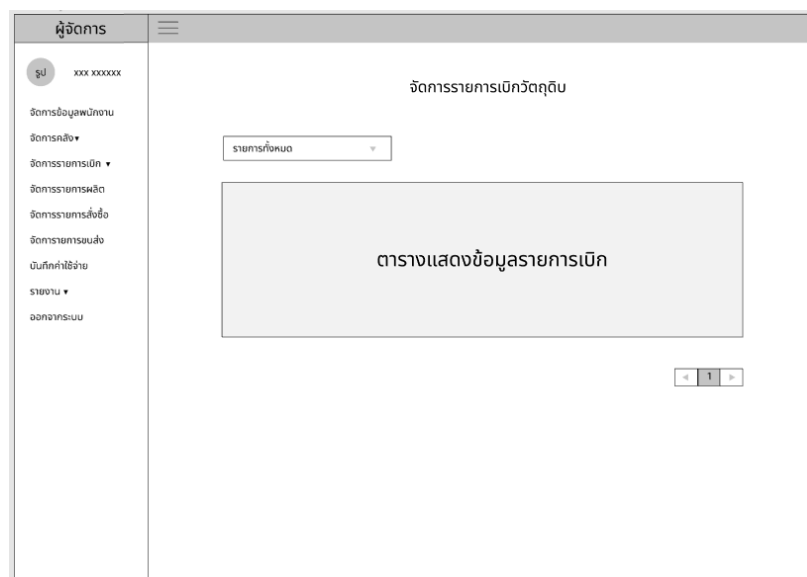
ผู้จัดการ

รูป xxx xxxxxx

จัดการข้อมูลพนักงาน
จัดการคลัง ▾
จัดการรายการเบิก ▾
จัดการรายการผลิต
จัดการรายการสั่งซื้อ
จัดการรายการขนส่ง
บันทึกค่าใช้จ่าย
รายงาน ▾
ออกจากระบบ

จัดการรายการเบิกวัตถุดิบ

รายการทั้งหมด ▾

ตารางแสดงข้อมูลรายการเบิก

◂ 1 ▸